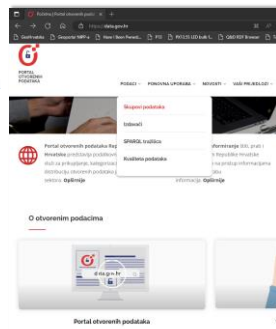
Početna | Portal otvorenih poda ×  +

https://data.gov.hr

Geoportal  Geoportal NIPP-a  New | Been Portal...  PIO  RH UJS UD bulk  GBD RDF Browser

PORTAL OTVORENIH PODATAKA

PODACI · PONOVNA UPORABA · NOVOSTI · VAŠI PRIJEDLOZI ·

Skupovi podataka
Izdavači
SPARQL tražilica
Kvaliteta podataka

Portal otvorenih podataka Rep... Hrvatske predstavlja podatkovn... služi za prikupljanje, kategoriza... distribuciju otvorenih podataka j... sektora. Opširnije

...nformacija Biti, prati i ...e Republike Hrvatske ...i ...na pravo na pristup informacijama ...informacija. Opširnije

O otvorenim podacima

data.gov.hr

Portal otvorenih podataka